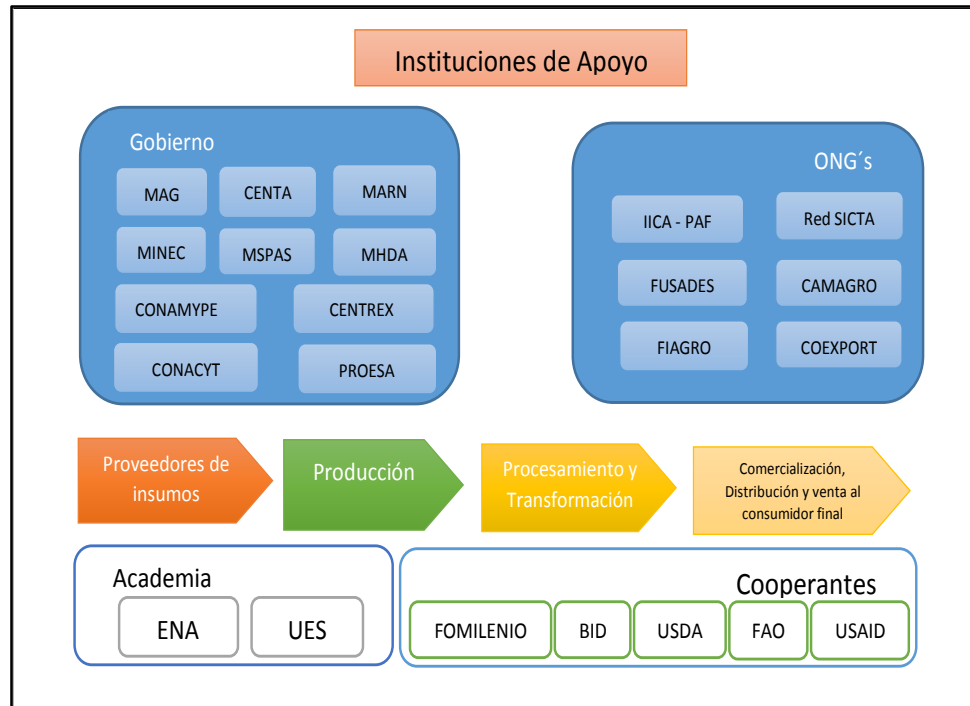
Instituciones de Apoyo

Gobierno

MAG
CENTA
MARN
MINEC
MSPAS
MHDA
CONAMYPE
CENTREX
CONACYT
PROESA

ONG´s

IICA - PAF
Red SICTA
FUSADES
CAMAGRO
FIAGRO
COEXPORT

Proveedores de insumos

Producción

Procesamiento y Transformación

Comercialización, Distribución y venta al consumidor final

Academia

ENA
UES

Cooperantes

FOMILENIO
BID
USDA
FAO
USAID